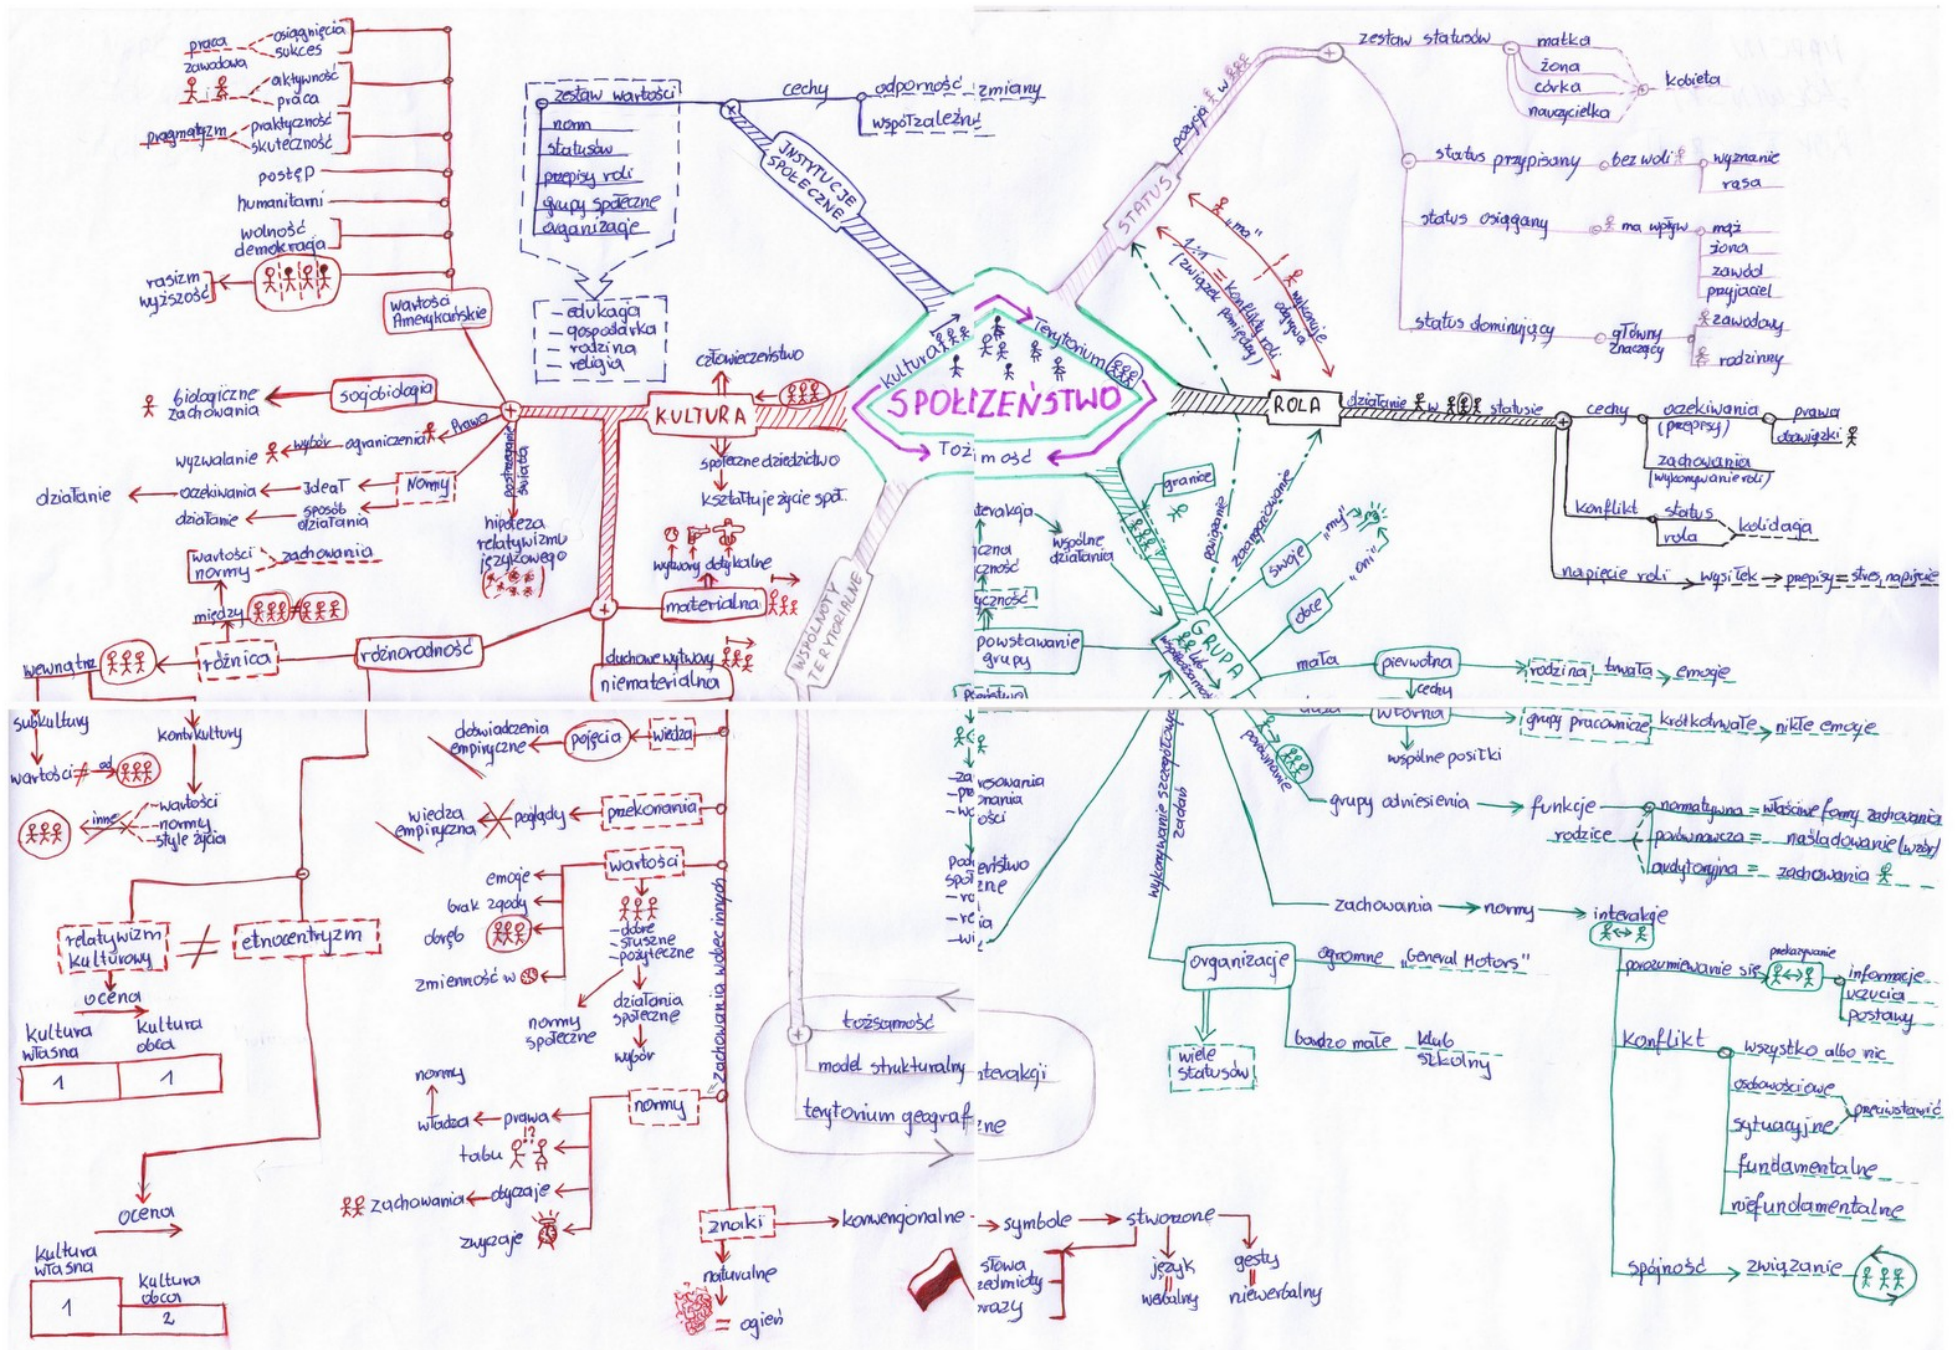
praca zawodowa
osiągnięcia sukces
aktywność praca
pragmatyzm
praktyczność skuteczność
postęp
humanitarni
wolność demokracja
rasizm wyższość
wartości Amerykańskie

zestaw wartości
norm
statusów
przepisy roli
grupy społeczne
organizacje
– edukacja
– gospodarka
– rodzina
– religia

cechy
odporność
zmiany
współzależn
INSTYTUCJE SPOŁECZNE

zestaw statusów
matka
żona
córka
nauczycielka
kobieta
pozycja w
STATUS
status przypisany
bez woli
wyznanie
rasa
status osiągany
ma wpływ
mąż
żona
zawód
przyjaciel
status dominujący
główny znaczący
zawodowy
rodzinny
„ma"
1:1 [związek pomiędzy]
konflikt roli
odgrywa
wykonuje

biologiczne zachowania
socjobiologia
prawo
wyzwalanie
wybór
ograniczenia
działanie
oczekiwania
Ideał
Normy
działanie
sposób działania
postrzeganie świata
hipoteza relatywizmu językowego
wartości normy
zachowania
między
wewnętrzne
różnica
różnorodność
KULTURA
człowieczeństwo
społeczne dziedzictwo
kształtuje życie społ.
wytwory dotykalne
materialna
duchowe wytwory
niematerialna

kultura
Terytorium
SPOŁECZEŃSTWO
Tożsamość
ROLA
działanie w statusie
cechy
oczekiwania (przepisy)
prawa
obowiązki
zachowania (wykonywanie roli)
konflikt
status
rola
kolizja
napięcie roli
wysiłek
przepisy
stres, napięcie

interakcja
wspólne działania
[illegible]
powstawanie grupy
granice
poczucie
zaangażowanie
swoje
„my"
„oni"
obce
GRUPA
mała
pierwotna
rodzina
trwała
emocje
cechy
wtórna
grupy pracownicze
krótkotrwałe
nikłe emocje
wspólne posiłki
grupy odniesienia
funkcje
normatywna
własne formy zachowania
rodzice
porównawcza
naśladowanie (wzór)
audytoryjna
zachowania
zachowania
normy
interakcje
organizacje
ogromne
„General Motors"
bardzo małe
klub szkolny
wiele statusów
porozumiewanie się
przekazywanie
informacje
uczucia
postawy
Konflikt
wszystko albo nic
osobowościowe
sytuacyjne
przeciwstawić
fundamentalne
niefundamentalne
spójność
związanie
wykorzystywanie szczegółowe
zasad

WSPÓLNOTY TERYTORIALNE
tożsamość
model strukturalny
interakcji
terytorium geograficzne

subkultury
kontrkultury
wartości
od
inne
wartości
normy
style życia
relatywizm kulturowy
etnocentryzm
ocena
kultura własna
kultura obca
1
1
ocena
kultura własna
kultura obca
1
2

doświadczenia empiryczne
pojęcia
wiedza
wiedza empiryczna
poglądy
przekonania
emocje
brak zgody
dobro
zmienność w
wartości
dobre
słuszne
pożyteczne
działania społeczne
normy społeczne
wybór
normy
władza
prawa
tabu
zachowania
obyczaje
zwyczaje
normy
zachowania wobec innych
znaki
konwencjonalne
naturalne
ogień
symbole
stworzone
słowa
przedmioty
obrazy
język
werbalny
gesty
niewerbalny